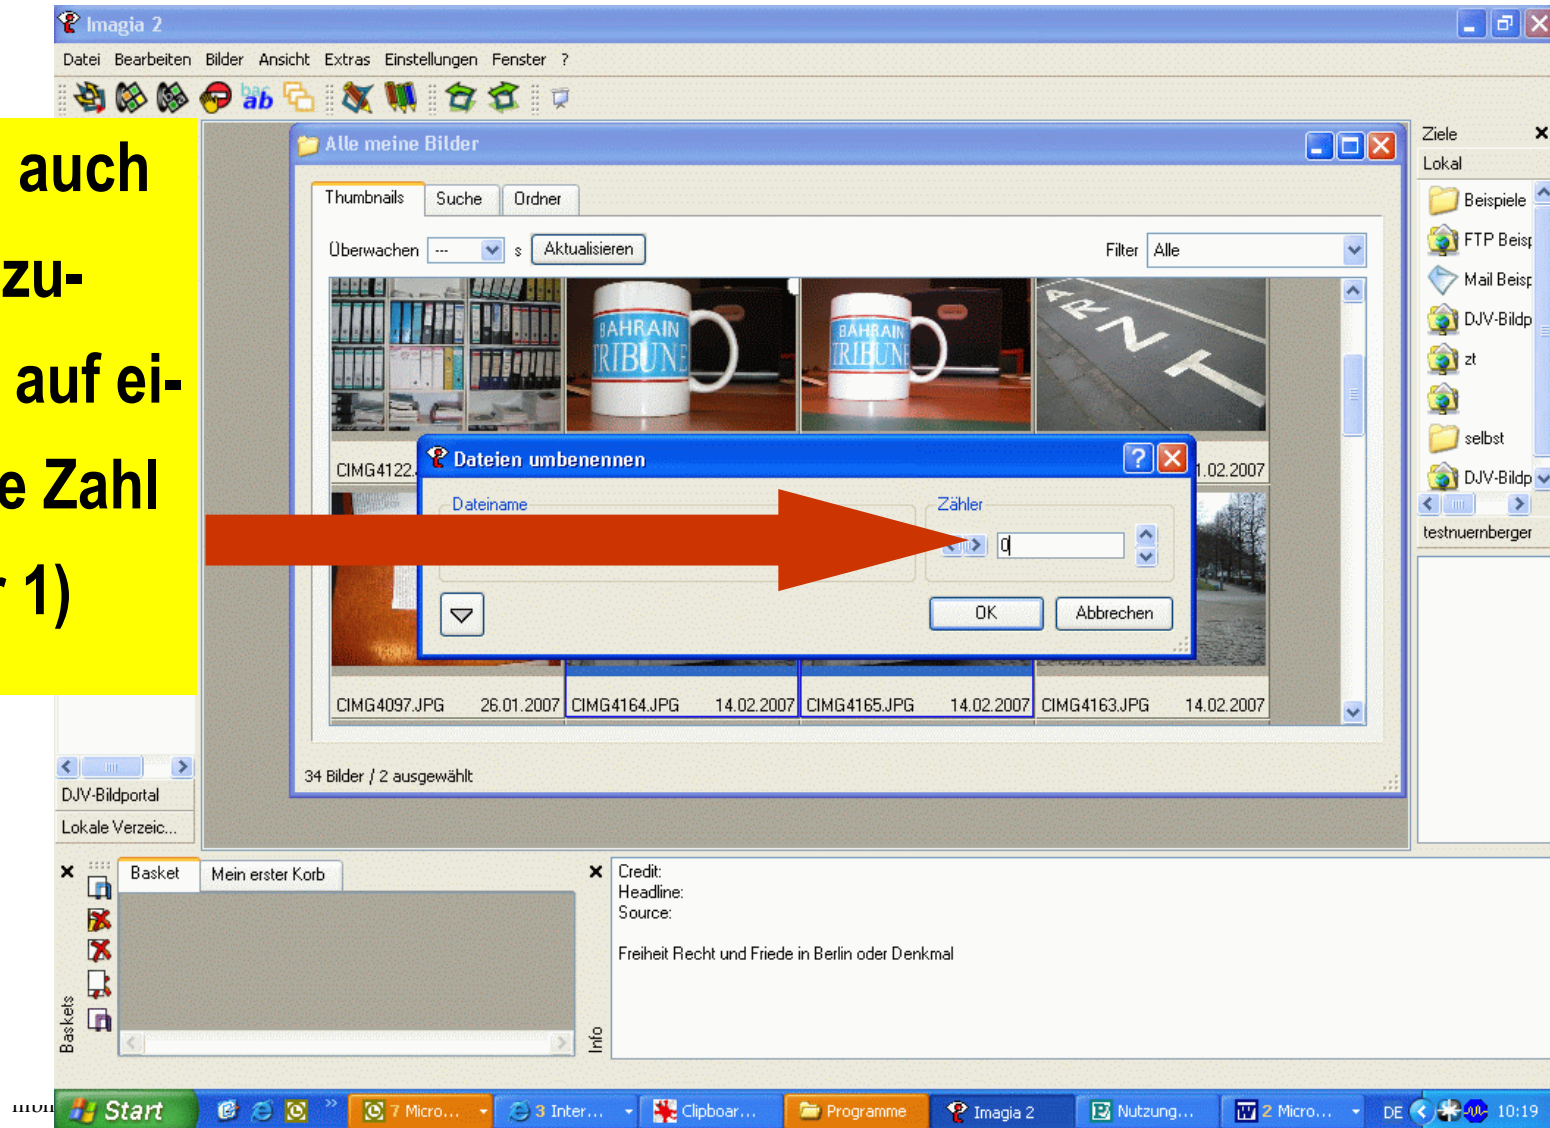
Imagia 2

Datei Bearbeiten Bilder Ansicht Extras Einstellungen Fenster ?

auch

zu-

auf ei-

e Zahl

1)

Alle meine Bilder

Thumbnails Suche Ordner

Überwachen --- s Aktualisieren

Filter Alle

BAHRAIN TRIBUNE

BAHRAIN TRIBUNE

CIMG4122.

1.02.2007

Dateien umbenennen

Dateiname

Zähler

0

OK

Abbrechen

CIMG4097.JPG 26.01.2007 CIMG4164.JPG 14.02.2007 CIMG4165.JPG 14.02.2007 CIMG4163.JPG 14.02.2007

34 Bilder / 2 ausgewählt

Ziele

Lokal

Beispiele

FTP Beisp

Mail Beisp

DJV-Bildp

zt

selbst

DJV-Bildp

testnuernberger

DJV-Bildportal

Lokale Verzeic...

Basket Mein erster Korb

Baskets

Info

Credit:
Headline:
Source:

Freiheit Recht und Friede in Berlin oder Denkmal

Start 7 Micro... 3 Inter... Clipboar... Programme Imagia 2 Nutzung... 2 Micro... DE 10:19